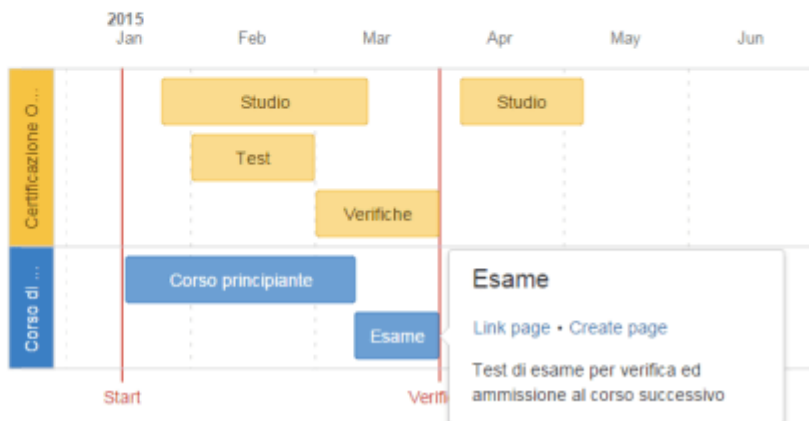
2015
Jan
Feb
Mar
Apr
May
Jun

Certificazione O...
Studio
Studio
Test
Verifiche

Corso di ...
Corso principiante
Esame

Esame
Link page • Create page
Test di esame per verifica ed ammissione al corso successivo

Start
Verifi